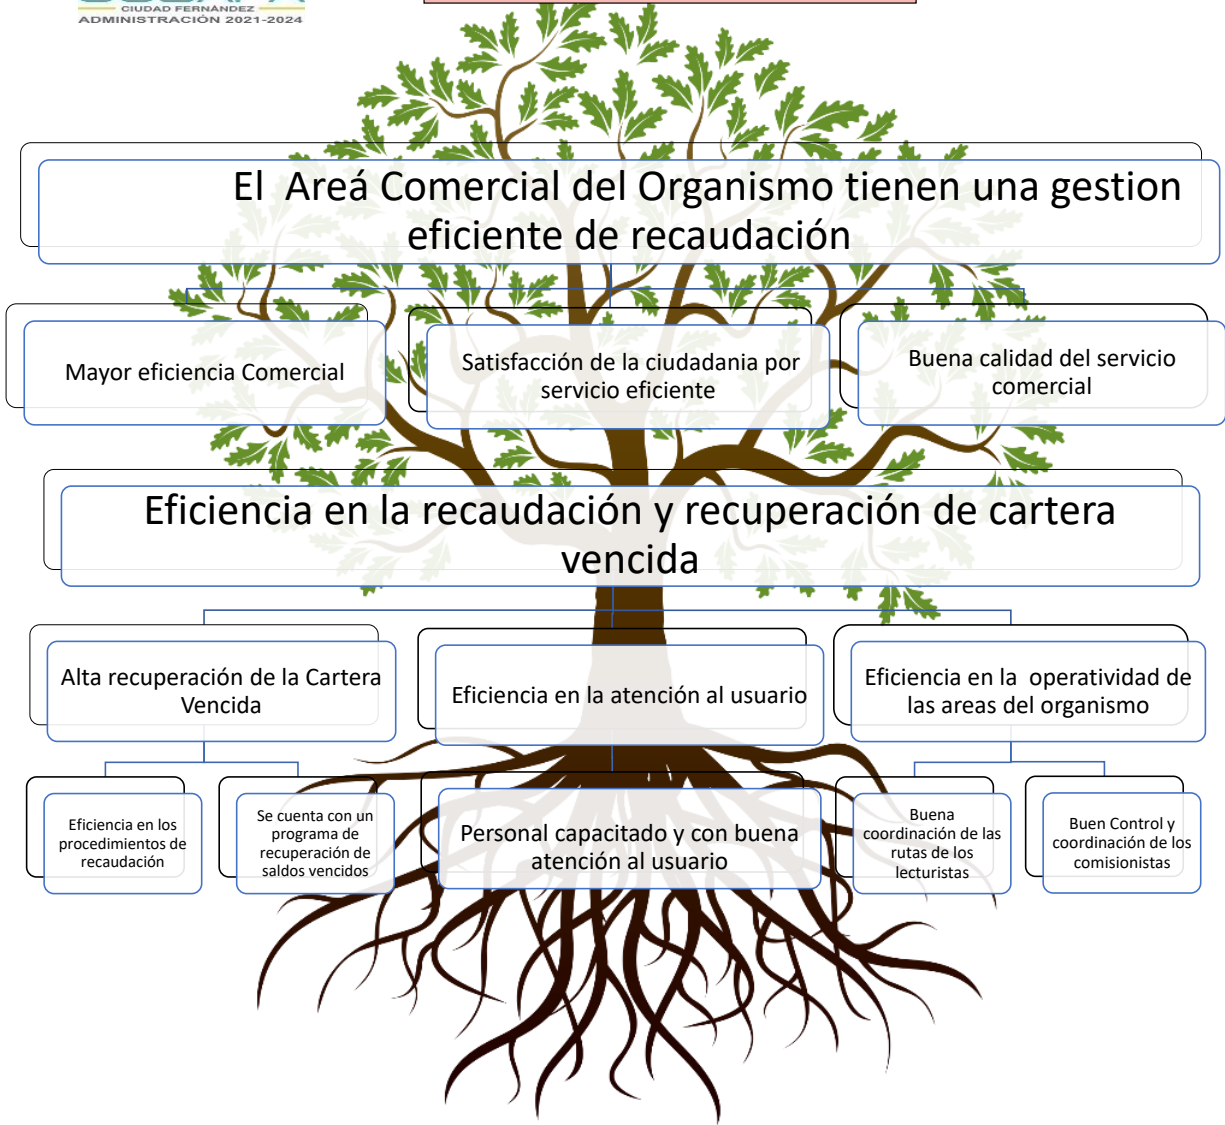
CIUDAD FERNANDEZ
ADMINISTRACIÓN 2021-2024

El Areá Comercial del Organismo tienen una gestion eficiente de recaudación

Mayor eficiencia Comercial

Satisfacción de la ciudadania por servicio eficiente

Buena calidad del servicio comercial

Eficiencia en la recaudación y recuperación de cartera vencida

Alta recuperación de la Cartera Vencida

Eficiencia en la atención al usuario

Eficiencia en la operatividad de las areas del organismo

Eficiencia en los procedimientos de recaudación

Se cuenta con un programa de recuperación de saldos vencidos

Personal capacitado y con buena atención al usuario

Buena coordinación de las rutas de los lecturistas

Buen Control y coordinación de los comisionistas